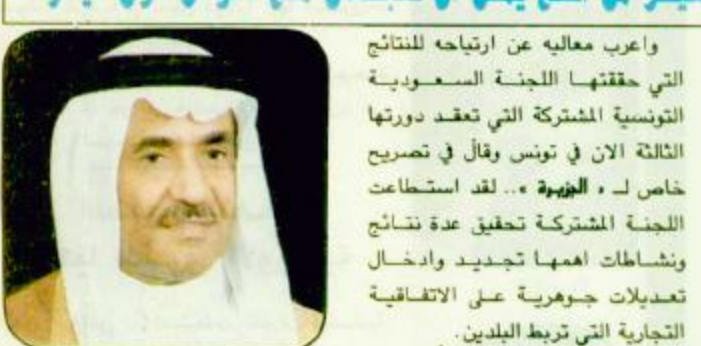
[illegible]

واعرب معاليه عن ارتياحه للنتائج التي حققتها اللجنة السعودية التونسية المشتركة التي تعقد دورتها الثالثة الان في تونس وقال في تصريح خاص لـ « الجزيرة ».. لقد استطاعت اللجنة المشتركة تحقيق عدة نتائج ونشاطات اهمها تجديد وادخال تعديلات جوهرية على الاتفاقية التجارية التي تربط البلدين.